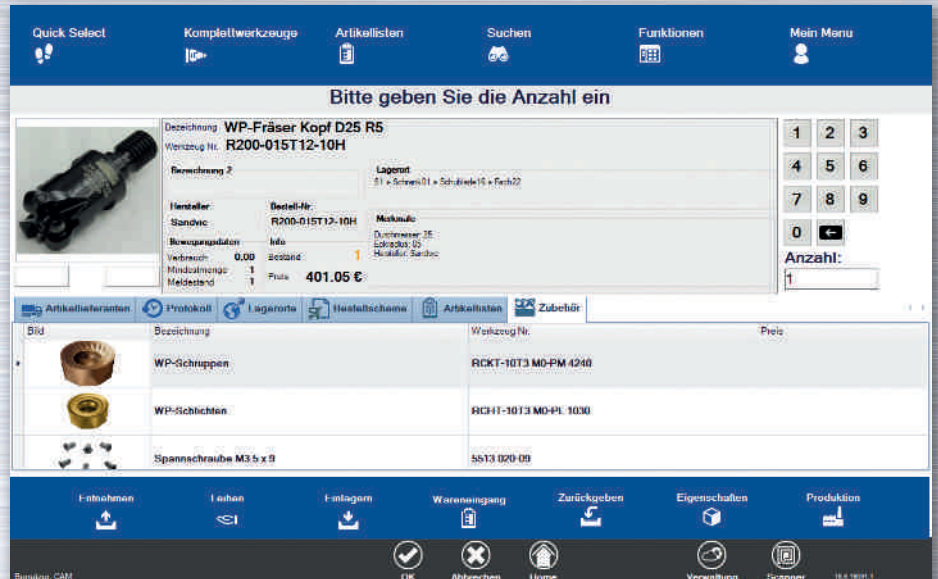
Quick Select
Komplettwerkzeuge
Artikellisten
Suchen
Funktionen
Mein Menu

Bitte geben Sie die Anzahl ein

Bezeichnung WP-Fräser Kopf D25 R5
Werkzeug Nr. R200-015T12-10H

Bezeichnung 2

Lagerort
S1 » Schrank01 » Schublade16 » Fach22

Hersteller
Sandvic

Bestell-Nr.
R200-015T12-10H

Merkmale
Durchmesser: 25
Eckradius: 05
Hersteller: Sandvic

Bewegungsdaten
Verbrauch 0.00
Mindestmenge 1
Meldestand 1

Info
Bestand 1
Preis 401.05 €

| 1 | 2 | 3 |
|---|---|---|
| 4 | 5 | 6 |
| 7 | 8 | 9 |
| 0 | ← | |

Anzahl:
1

Artikellieferanten | Protokoll | Lagerorte | Bestellschema | Artikellisten | Zubehör

| Bild | Bezeichnung | Werkzeug Nr. | Preis |
|---|---|---|---|
| | WP-Schruppen | RCKT-10T3 M0-PM 4240 | |
| | WP-Schlichten | RCHT-10T3 M0-PL 1030 | |
| | Spannschraube M3.5 x 9 | 5513 020-09 | |

Entnehmen
Leihen
Einlagern
Wareneingang
Zurückgeben
Eigenschaften
Produktion

Benutzer CAM
OK
Abbrechen
Home
Verwaltung
Scanner
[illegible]